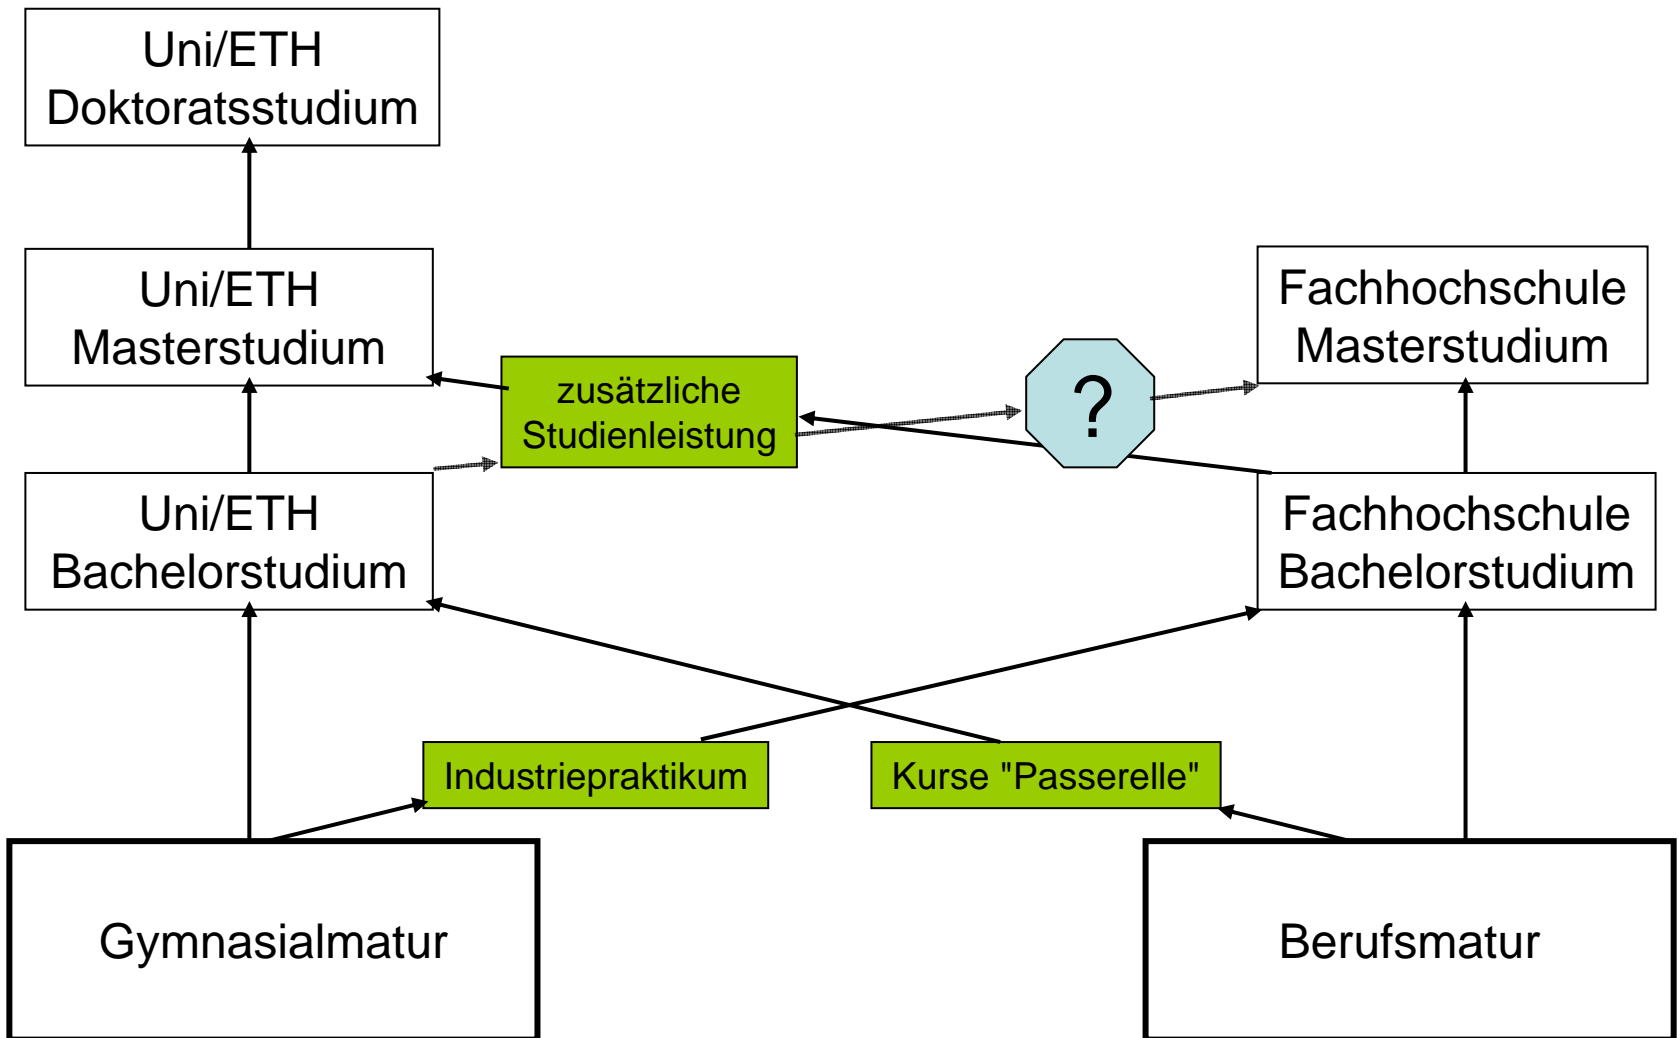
Uni/ETH
Doktoratsstudium

Uni/ETH
Masterstudium

zusätzliche
Studienleistung

?

Fachhochschule
Masterstudium

Uni/ETH
Bachelorstudium

Fachhochschule
Bachelorstudium

Industriepraktikum

Kurse "Passerelle"

Gymnasialmatur

Berufsmatur